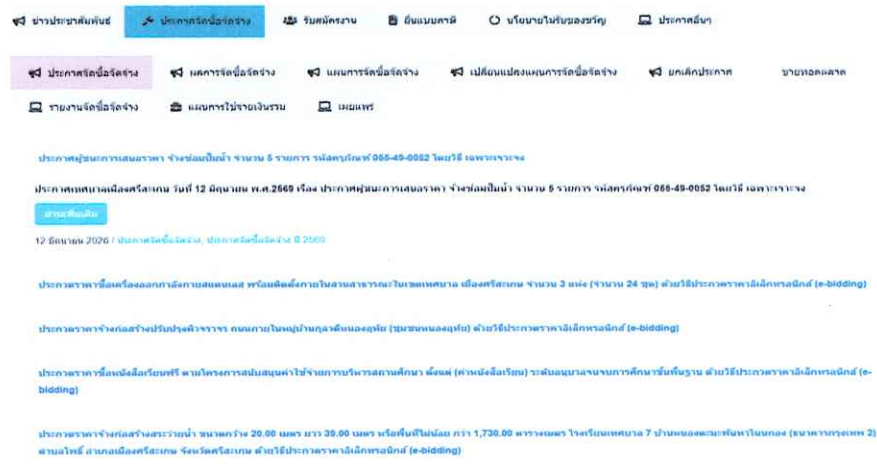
ข่าวประชาสัมพันธ์
ประกาศจัดซื้อจัดจ้าง
รับสมัครงาน
ยื่นแบบภาษี
นโยบายไม่รับของขวัญ
ประกาศอื่นๆ

ประกาศจัดซื้อจัดจ้าง
ผลการจัดซื้อจัดจ้าง
แผนการจัดซื้อจัดจ้าง
เปลี่ยนแปลงแผนการจัดซื้อจัดจ้าง
ยกเลิกประกาศ
ขายทอดตลาด
รายงานจัดซื้อจัดจ้าง
แผนการใช้จ่ายเงินรวม
เผยแพร่

ประกาศผู้ชนะการเสนอราคา จ้างซ่อมปั๊มน้ำ จำนวน 5 รายการ รหัสครุภัณฑ์ 066-49-0052 โดยวิธี เฉพาะเจาะจง

ประกาศเทศบาลเมืองศรีสะเกษ วันที่ 12 มิถุนายน พ.ศ.2569 เรื่อง ประกาศผู้ชนะการเสนอราคา จ้างซ่อมปั๊มน้ำ จำนวน 5 รายการ รหัสครุภัณฑ์ 066-49-0052 โดยวิธี เฉพาะเจาะจง

อ่านเพิ่มเติม

12 มิถุนายน 2026 / ประกาศจัดซื้อจัดจ้าง, ประกาศจัดซื้อจัดจ้าง ปี 2569

ประกวดราคาซื้อเครื่องออกกำลังกายสแตนเลส พร้อมติดตั้งภายในสวนสาธารณะในเขตเทศบาล เมืองศรีสะเกษ จำนวน 3 แห่ง (จำนวน 24 ชุด) ด้วยวิธีประกวดราคาอิเล็กทรอนิกส์ (e-bidding)

ประกวดราคาจ้างก่อสร้างปรับปรุงผิวจราจร ถนนภายในหมู่บ้านกุลาดีหนองอุทัย (ชุมชนหนองอุทัย) ด้วยวิธีประกวดราคาอิเล็กทรอนิกส์ (e-bidding)

ประกวดราคาซื้อหนังสือเรียนฟรี ตามโครงการสนับสนุนค่าใช้จ่ายการบริหารสถานศึกษา ตั้งแต่ (ค่าหนังสือเรียน) ระดับอนุบาลจนจบการศึกษาขั้นพื้นฐาน ด้วยวิธีประกวดราคาอิเล็กทรอนิกส์ (e-bidding)

ประกวดราคาจ้างก่อสร้างสระว่ายน้ำ ขนาดกว้าง 20.00 เมตร ยาว 30.00 เมตร หรือพื้นที่ไม่น้อย กว่า 1,730.00 ตารางเมตร โรงเรียนเทศบาล 7 บ้านหนองตะมะพัฒนาในนกอง (ธนาคารกรุงเทพ 2) ตำบลโพธิ์ อำเภอเมืองศรีสะเกษ จังหวัดศรีสะเกษ ด้วยวิธีประกวดราคาอิเล็กทรอนิกส์ (e-bidding)